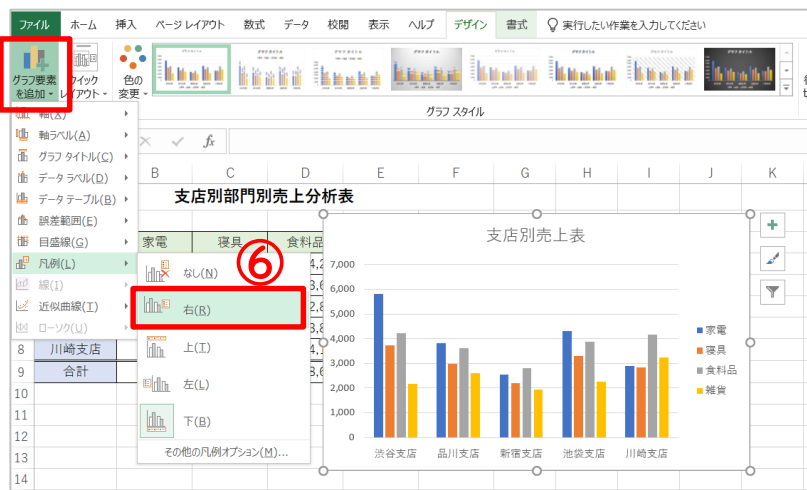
ファイル ホーム 挿入 ページ レイアウト 数式 データ 校閲 表示 ヘルプ デザイン 書式 実行したい作業を入力してください

グラフ要素を追加 クイックレイアウト 色の変更

グラフ スタイル

軸(X)
軸ラベル(A)
グラフ タイトル(C)
データ ラベル(D)
データ テーブル(B)
誤差範囲(E)
目盛線(G)
凡例(L)
線(I)
近似曲線(T)
ローソク(U)

なし(N)
右(R)
上(T)
左(L)
下(B)
その他の凡例オプション(M)...

⑥

fx

B C D E F G H I J K

支店別部門別売上分析表

家電 寝具 食料品

8 川崎支店
9 合計
10
11
12
13
14

支店別売上表

7,000
6,000
5,000
4,000
3,000
2,000
1,000
0

渋谷支店 品川支店 新宿支店 池袋支店 川崎支店

家電
寝具
食料品
雑貨